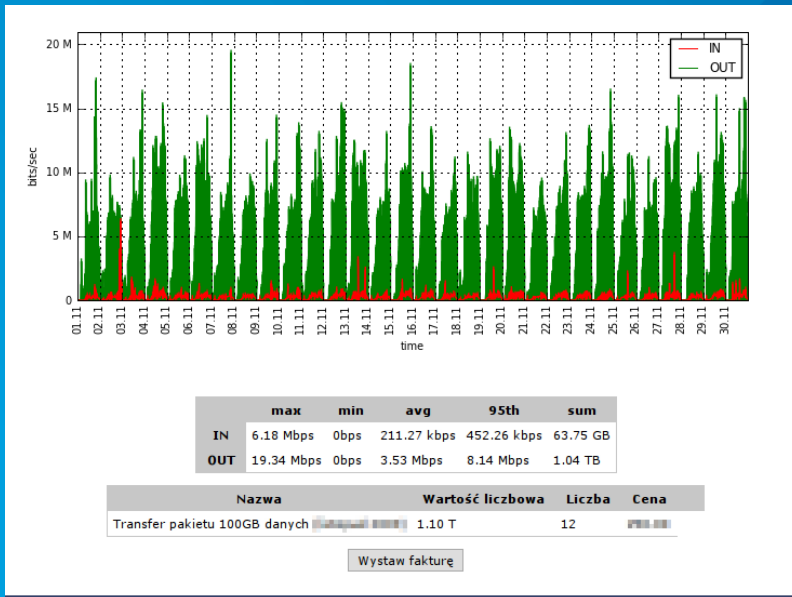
20 M
15 M
10 M
5 M
0
bits/sec

IN
OUT

01.11 02.11 03.11 04.11 05.11 06.11 07.11 08.11 09.11 10.11 11.11 12.11 13.11 14.11 15.11 16.11 17.11 18.11 19.11 20.11 21.11 22.11 23.11 24.11 25.11 26.11 27.11 28.11 29.11 30.11

time

| | max | min | avg | 95th | sum |
|---|---|---|---|---|---|
| IN | 6.18 Mbps | 0bps | 211.27 kbps | 452.26 kbps | 63.75 GB |
| OUT | 19.34 Mbps | 0bps | 3.53 Mbps | 8.14 Mbps | 1.04 TB |

| Nazwa | Wartość liczbowa | Liczba | Cena |
|---|---|---|---|
| Transfer pakietu 100GB danych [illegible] | 1.10 T | 12 | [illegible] |

Wystaw fakturę